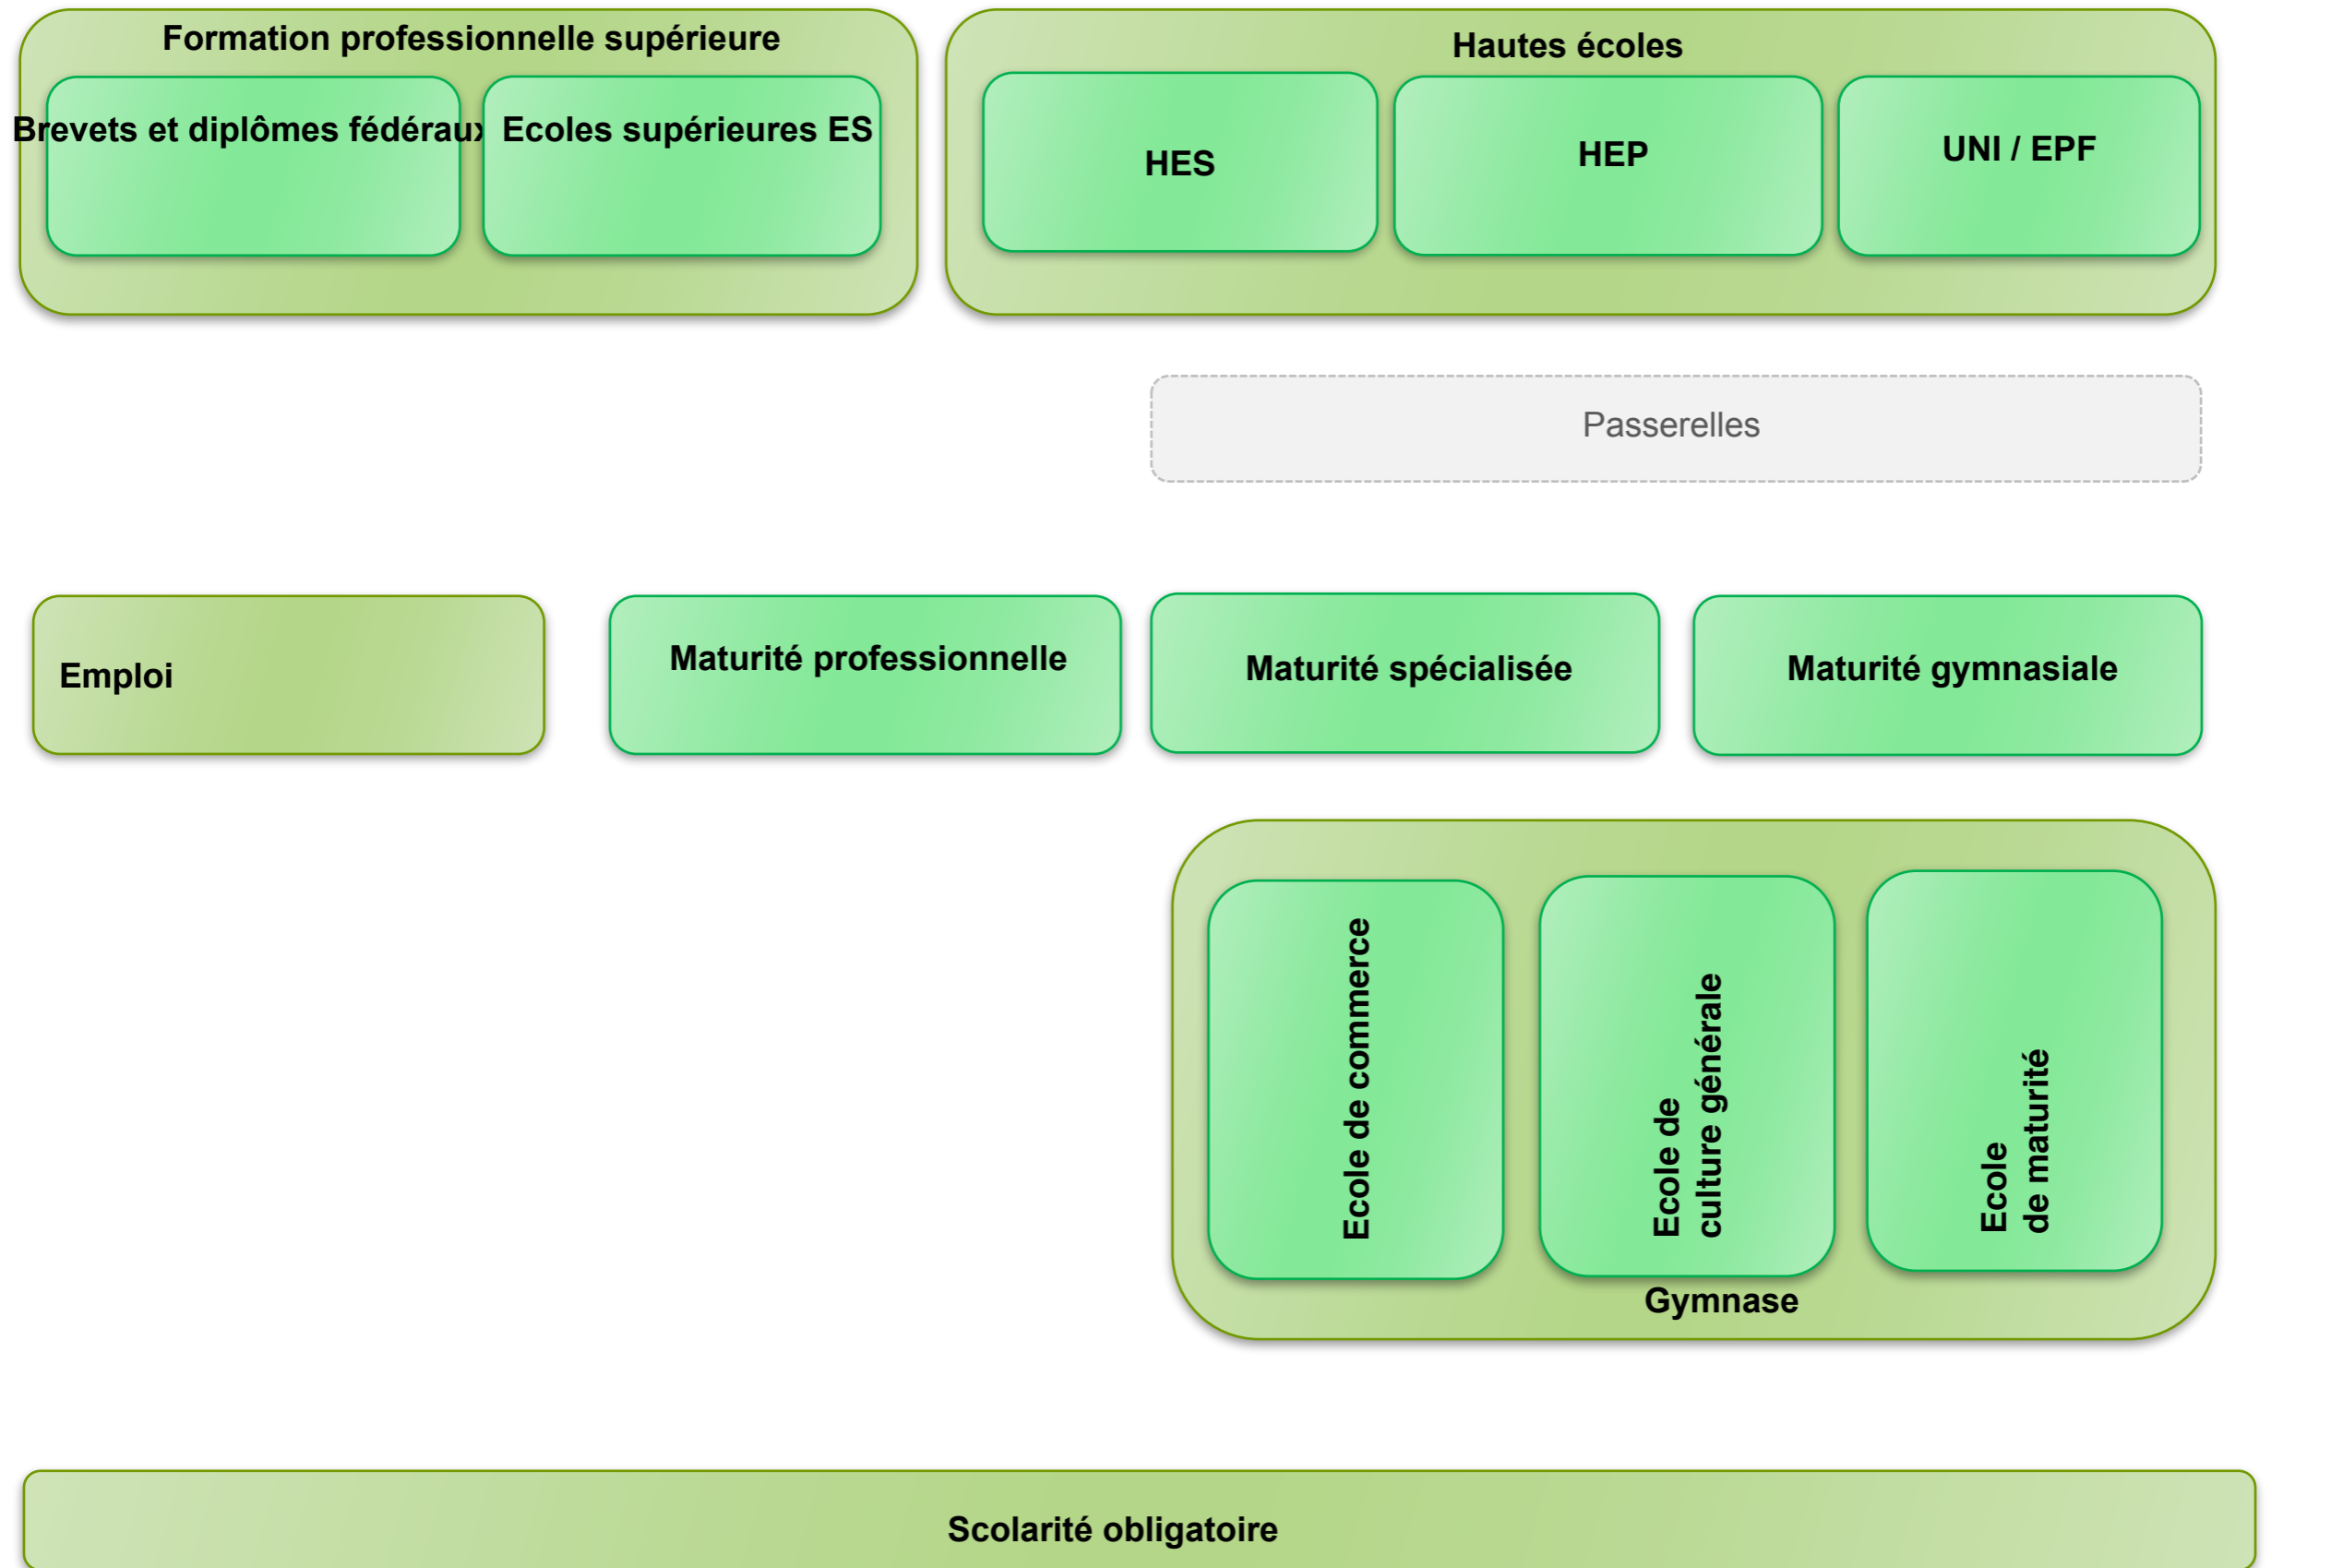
Formation professionnelle supérieure

Brevets et diplômes fédéraux

Ecoles supérieures ES

Hautes écoles

HES

HEP

UNI / EPF

Passerelles

Emploi

Maturité professionnelle

Maturité spécialisée

Maturité gymnasiale

Ecole de commerce

Ecole de culture générale

Ecole de maturité

Gymnase

Scolarité obligatoire